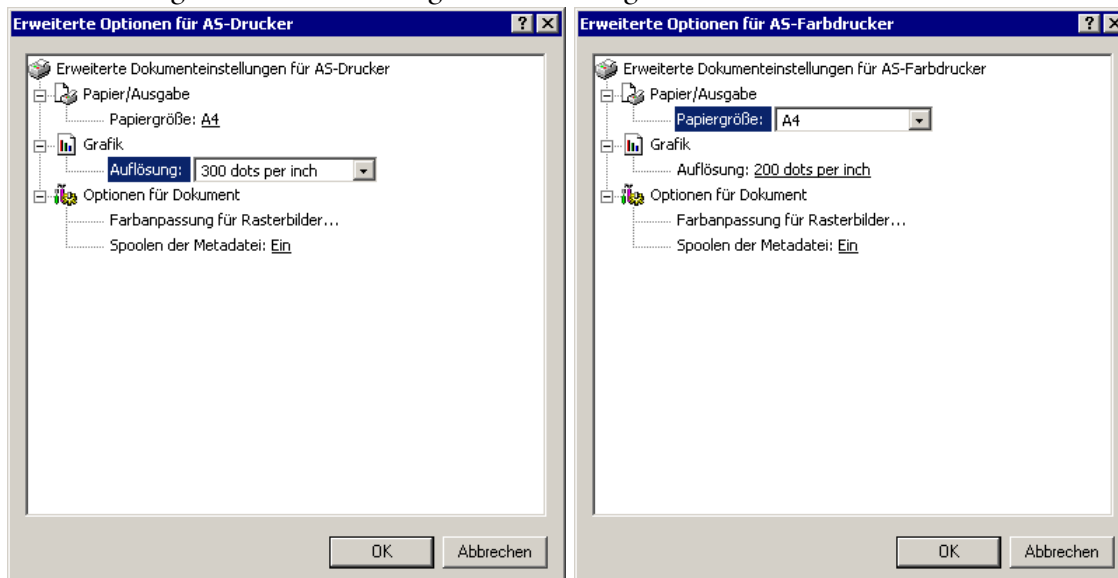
Erweiterte Optionen für AS-Drucker

Erweiterte Dokumenteinstellungen für AS-Drucker
Papier/Ausgabe
Papiergröße: A4
Grafik
Auflösung: 300 dots per inch
Optionen für Dokument
Farbanpassung für Rasterbilder...
Spoolen der Metadatei: Ein

OK
Abbrechen

Erweiterte Optionen für AS-Farbdrucker

Erweiterte Dokumenteinstellungen für AS-Farbdrucker
Papier/Ausgabe
Papiergröße: A4
Grafik
Auflösung: 200 dots per inch
Optionen für Dokument
Farbanpassung für Rasterbilder...
Spoolen der Metadatei: Ein

OK
Abbrechen